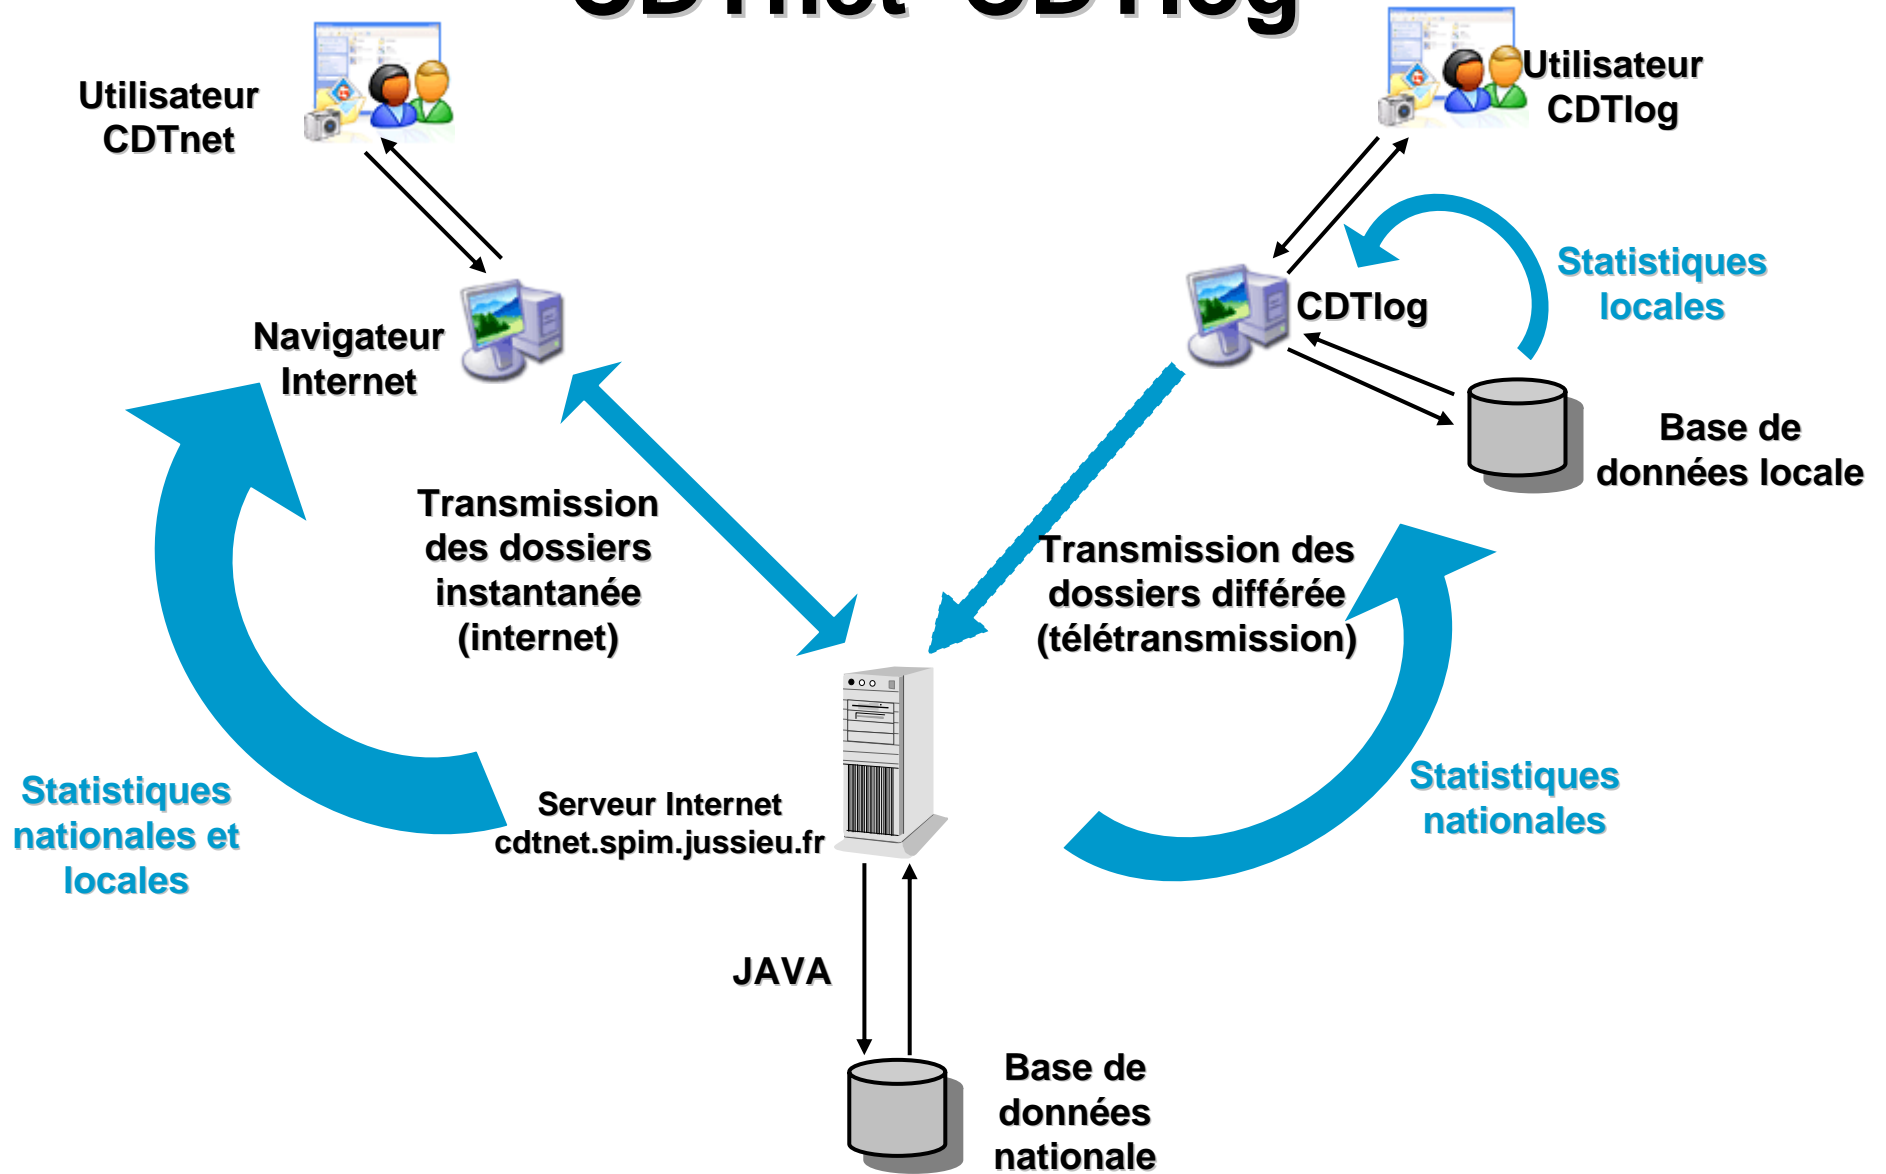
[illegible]

Utilisateur CDTnet

Utilisateur CDTlog

Navigateur Internet

CDTlog

Statistiques locales

Base de données locale

Transmission des dossiers instantanée (internet)

Transmission des dossiers différée (télétransmission)

Statistiques nationales et locales

Serveur Internet cdtnet.spim.jussieu.fr

Statistiques nationales

JAVA

Base de données nationale